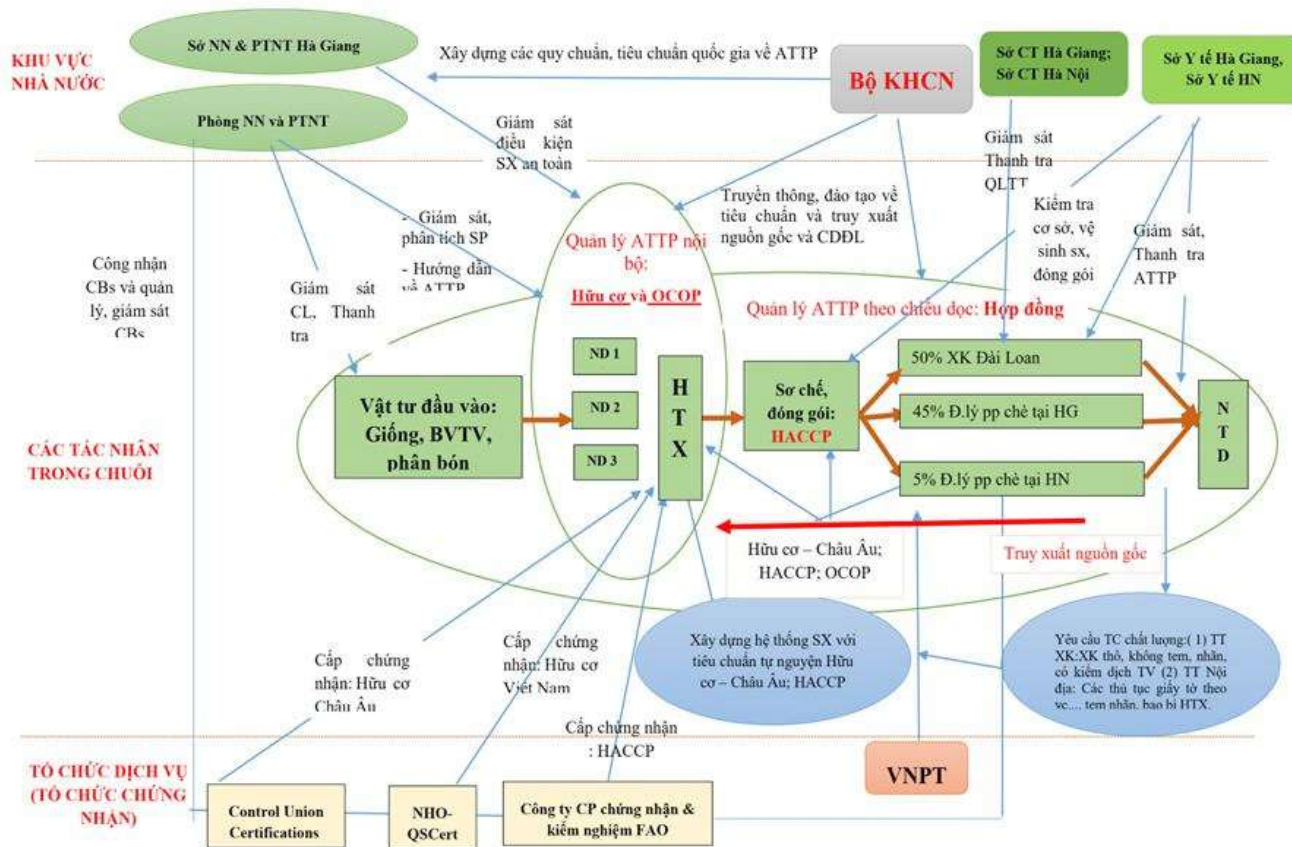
KHU VỰC NHÀ NƯỚC

Sở NN & PTNT Hà Giang

Phòng NN và PTNT

Xây dựng các quy chuẩn, tiêu chuẩn quốc gia về ATTP

Bộ KHCN

Sở CT Hà Giang; Sở CT Hà Nội

Sở Y tế Hà Giang, Sở Y tế HN

Giám sát điều kiện SX an toàn

Giám sát Thanh tra QLTT

Truyền thông, đào tạo về tiêu chuẩn và truy xuất nguồn gốc và CDĐL

Kiểm tra cơ sở, vệ sinh sx, đóng gói

Giám sát, Thanh tra ATTP

- Giám sát, phân tích SP

- Hướng dẫn về ATTP

Quản lý ATTP nội bộ:

Hữu cơ và OCOP

Công nhận CBs và quản lý, giám sát CBs

Giám sát CL, Thanh tra

Quản lý ATTP theo chiều dọc: Hợp đồng

ND 1

ND 2

ND 3

H T X

Vật tư đầu vào: Giống, BVTV, phân bón

Sơ chế, đóng gói: HACCP

50% XK Đài Loan

45% Đ.lý pp chè tại HG

5% Đ.lý pp chè tại HN

N T D

CÁC TÁC NHÂN TRONG CHUỖI

Hữu cơ – Châu Âu; HACCP; OCOP

Truy xuất nguồn gốc

Cấp chứng nhận: Hữu cơ Châu Âu

Cấp chứng nhận: Hữu cơ Việt Nam

Xây dựng hệ thống SX với tiêu chuẩn tự nguyện Hữu cơ – Châu Âu; HACCP

Yêu cầu TC chất lượng:( 1) TT XK:XK thô, không tem, nhãn, có kiểm dịch TV (2) TT Nội địa: Các thủ tục giấy tờ theo yc.... tem nhãn, bao bì HTX.

Cấp chứng nhận : HACCP

TỔ CHỨC DỊCH VỤ (TỔ CHỨC CHỨNG NHẬN)

Control Union Certifications

NHO-QSCert

Công ty CP chứng nhận & kiểm nghiệm FAO

VNPT